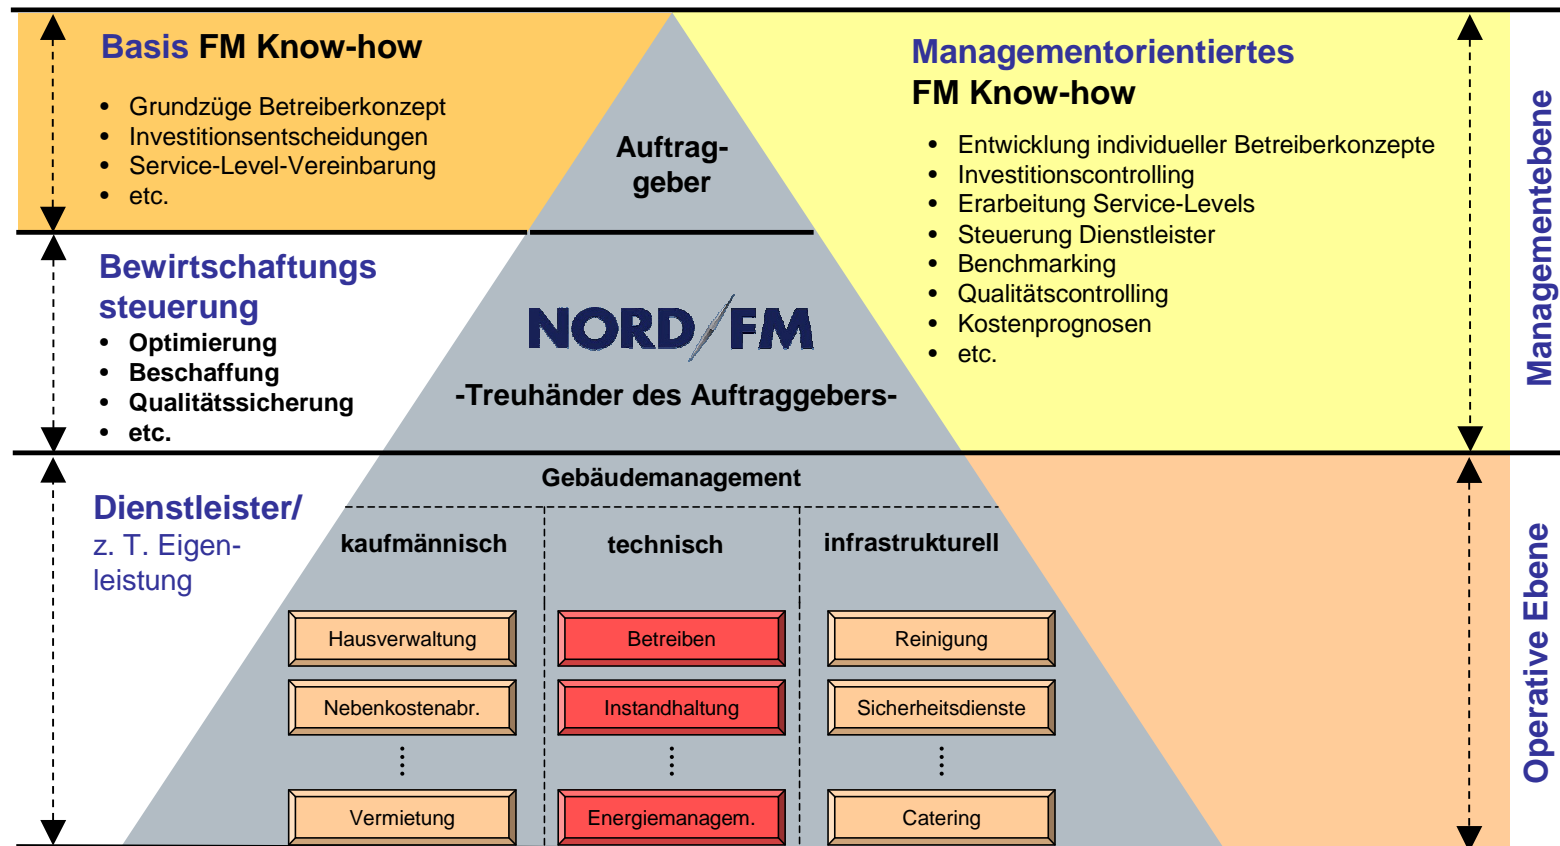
Basis FM Know-how

- Grundzüge Betreiberkonzept
- Investitionsentscheidungen
- Service-Level-Vereinbarung
- etc.

Auftraggeber

Managementorientiertes FM Know-how

- Entwicklung individueller Betreiberkonzepte
- Investitionscontrolling
- Erarbeitung Service-Levels
- Steuerung Dienstleister
- Benchmarking
- Qualitätscontrolling
- Kostenprognosen
- etc.

Managementebene

Bewirtschaftungs steuerung

- Optimierung
- Beschaffung
- Qualitätssicherung
- etc.

NORD FM

-Treuhänder des Auftraggebers-

Gebäudemanagement

Dienstleister/ z. T. Eigenleistung

| kaufmännisch | technisch | infrastrukturell |
|---|---|---|
| Hausverwaltung | Betreiben | Reinigung |
| Nebenkostenabr. | Instandhaltung | Sicherheitsdienste |
| ⋮ | ⋮ | ⋮ |
| Vermietung | Energiemanagem. | Catering |

Operative Ebene